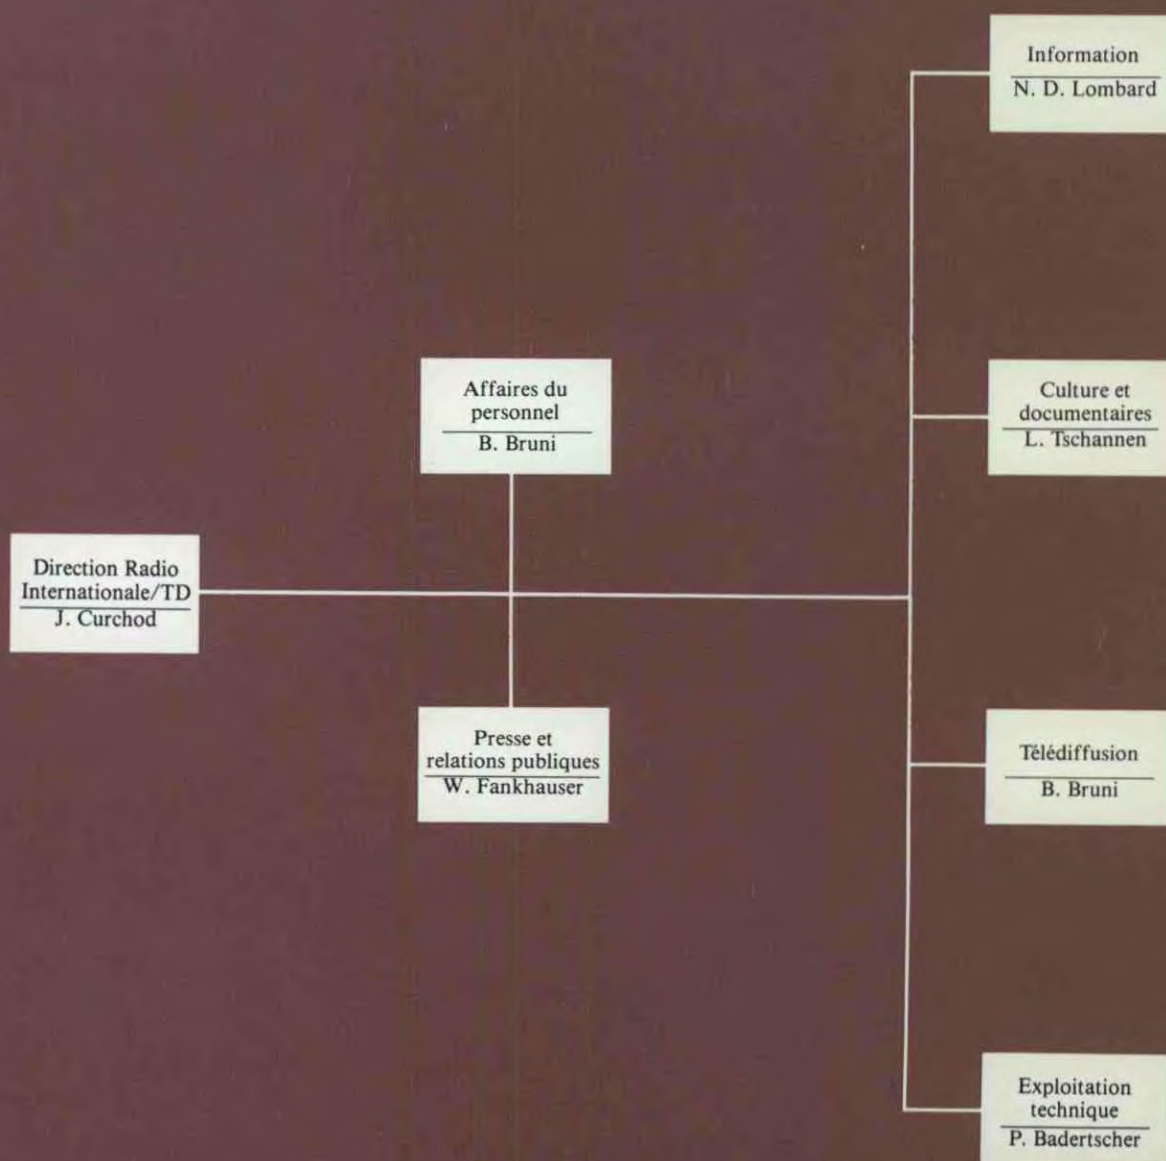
Information
N. D. Lombard

Affaires du personnel
B. Bruni

Culture et documentaires
L. Tschannen

Direction Radio Internationale/TD
J. Curchod

Presse et relations publiques
W. Fankhauser

Télédiffusion
B. Bruni

Exploitation technique
P. Badertscher